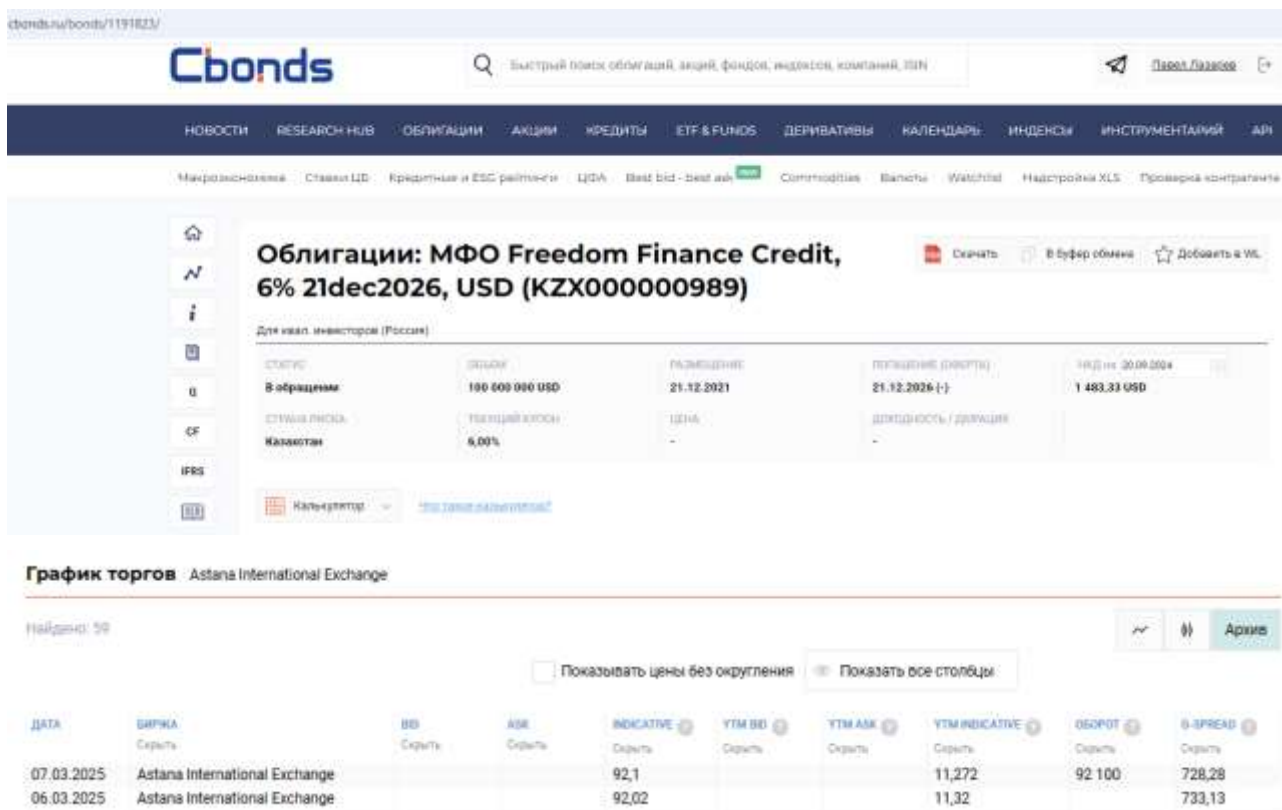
cbonds.ru/bonds/1191823/

Cbonds

Быстрый поиск облигаций, акций, фондов, индексов, компаний, ISIN

Павел Лазарев

НОВОСТИ RESEARCH HUB ОБЛИГАЦИИ АКЦИИ КРЕДИТЫ ETF & FUNDS ДЕРИВАТИВЫ КАЛЕНДАРЬ ИНДЕКСЫ ИНСТРУМЕНТАРИЙ API

Макроэкономика Ставки ЦБ Кредитные и ESG рейтинги ЦФА Best bid - best ask Commodities Валюты Watchlist Надстройка XLS Проверка контрагента

Облигации: МФО Freedom Finance Credit, 6% 21dec2026, USD (KZX000000989)

Скачать В буфер обмена Добавить в WL

Для квал. инвесторов (Россия)

| СТАТУС | ОБЪЕМ | РАЗМЕЩЕНИЕ | ПОГАШЕНИЕ (ОФЕРТА) | НКД на 20.09.2024 |
|---|---|---|---|---|
| В обращении | 100 000 000 USD | 21.12.2021 | 21.12.2026 (-) | 1 483,33 USD |
| СТРАНА РИСКА | ТЕКУЩИЙ КУПОН | ЦЕНА | ДОХОДНОСТЬ / ДЮРАЦИЯ | |
| Казахстан | 6,00% | - | - | |

IFRS

Калькулятор Что такое калькулятор?

График торгов Astana International Exchange

Найдено: 59

Архив

Показывать цены без округления Показать все столбцы

| ДАТА | БИРЖА Скрыть | BID Скрыть | ASK Скрыть | INDICATIVE Скрыть | YTM BID Скрыть | YTM ASK Скрыть | YTM INDICATIVE Скрыть | ОБОРОТ Скрыть | G-SPREAD Скрыть |
|---|---|---|---|---|---|---|---|---|---|
| 07.03.2025 | Astana International Exchange | | | 92,1 | | | 11,272 | 92 100 | 728,28 |
| 06.03.2025 | Astana International Exchange | | | 92,02 | | | 11,32 | | 733,13 |